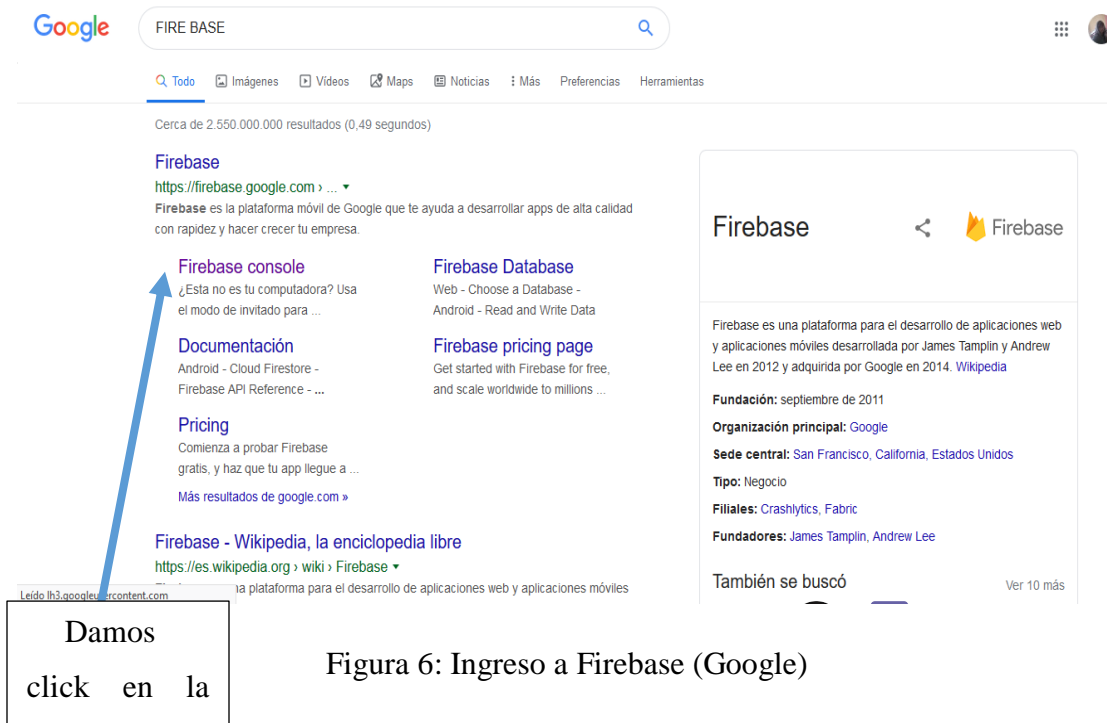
Google

FIRE BASE

Todo Imágenes Videos Maps Noticias Más Preferencias Herramientas

Cerca de 2.550.000.000 resultados (0,49 segundos)

Firebase
https://firebase.google.com › ... ▾
Firebase es la plataforma móvil de Google que te ayuda a desarrollar apps de alta calidad con rapidez y hacer crecer tu empresa.

Firebase console
¿Esta no es tu computadora? Usa el modo de invitado para ...

Firebase Database
Web - Choose a Database - Android - Read and Write Data

Documentación
Android - Cloud Firestore - Firebase API Reference - ...

Firebase pricing page
Get started with Firebase for free, and scale worldwide to millions ...

Pricing
Comienza a probar Firebase gratis, y haz que tu app llegue a ...

Más resultados de google.com »

Firebase - Wikipedia, la enciclopedia libre
https://es.wikipedia.org › wiki › Firebase ▾
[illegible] na plataforma para el desarrollo de aplicaciones web y aplicaciones móviles

Leído lh3.googleu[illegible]ercontent.com

Firebase
Firebase

Firebase es una plataforma para el desarrollo de aplicaciones web y aplicaciones móviles desarrollada por James Tamplin y Andrew Lee en 2012 y adquirida por Google en 2014. Wikipedia

Fundación: septiembre de 2011
Organización principal: Google
Sede central: San Francisco, California, Estados Unidos
Tipo: Negocio
Filiales: Crashlytics, Fabric
Fundadores: James Tamplin, Andrew Lee

También se buscó
Ver 10 más

Damos click en la

Figura 6: Ingreso a Firebase (Google)